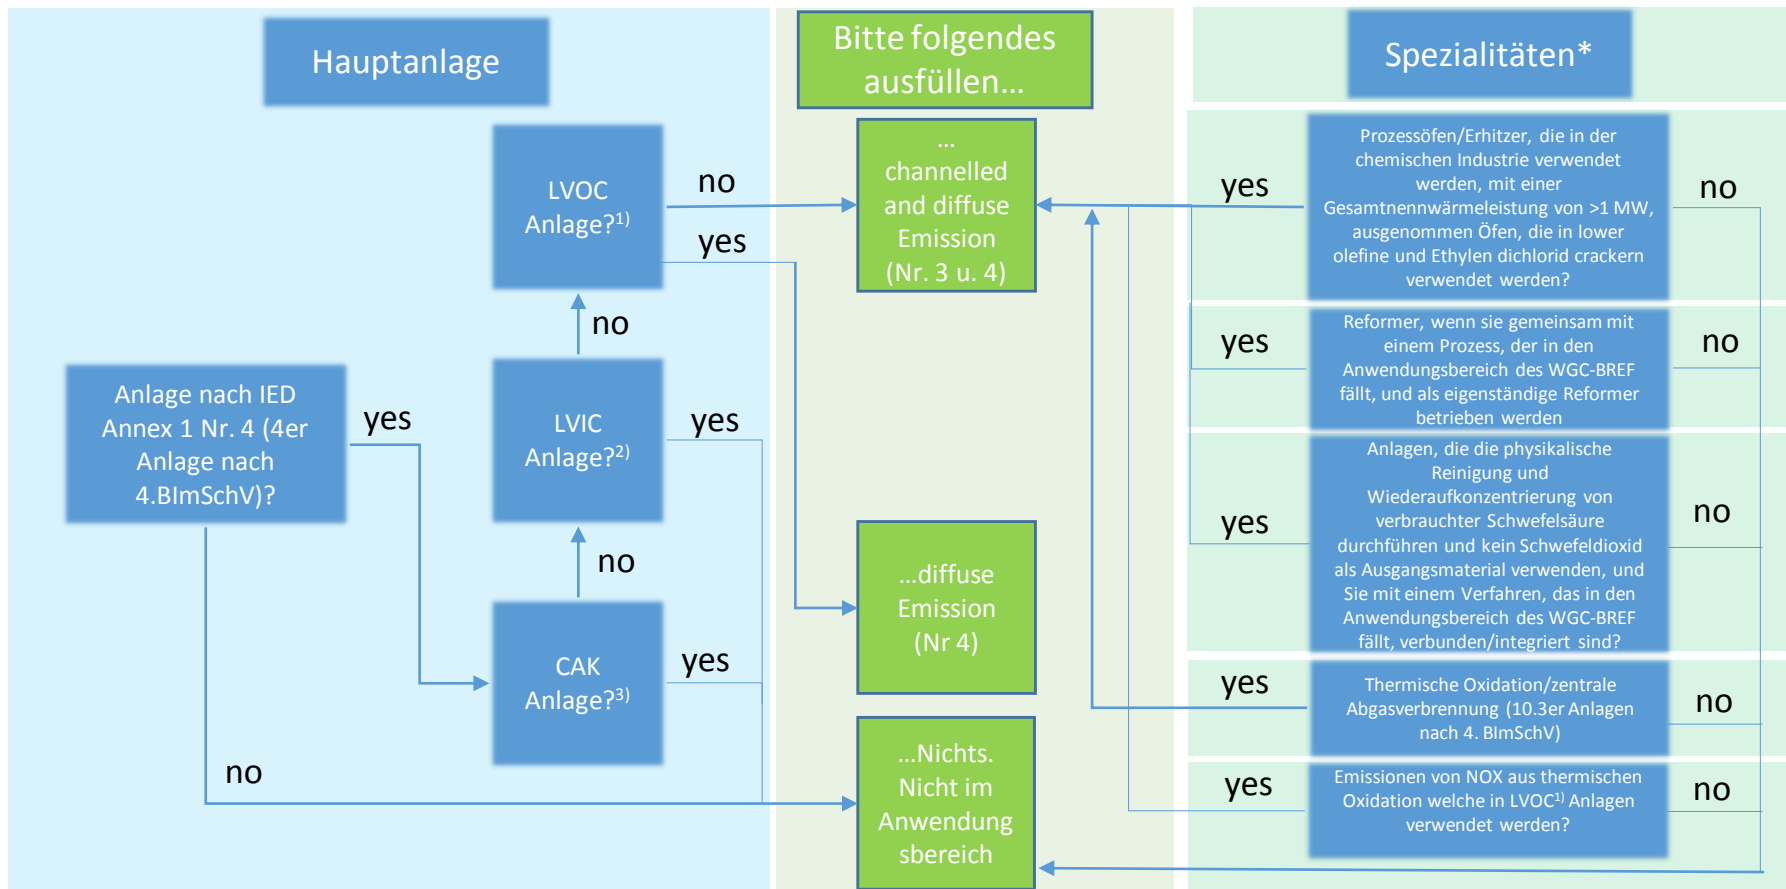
Hauptanlage

Bitte folgendes ausfüllen...

Spezialitäten*

LVOC Anlage?$^{1)}$

no

yes

... channelled and diffuse Emission (Nr. 3 u. 4)

yes

Prozessöfen/Erhitzer, die in der chemischen Industrie verwendet werden, mit einer Gesamtnennwärmeleistung von >1 MW, ausgenommen Öfen, die in lower olefine und Ethylen dichlorid crackern verwendet werden?

no

no

yes

Reformer, wenn sie gemeinsam mit einem Prozess, der in den Anwendungsbereich des WGC-BREF fällt, und als eigenständige Reformer betrieben werden

no

Anlage nach IED Annex 1 Nr. 4 (4er Anlage nach 4.BImSchV)?

yes

LVIC Anlage?$^{2)}$

yes

yes

Anlagen, die die physikalische Reinigung und Wiederaufkonzentrierung von verbrauchter Schwefelsäure durchführen und kein Schwefeldioxid als Ausgangsmaterial verwenden, und Sie mit einem Verfahren, das in den Anwendungsbereich des WGC-BREF fällt, verbunden/integriert sind?

no

no

...diffuse Emission (Nr 4)

CAK Anlage?$^{3)}$

yes

yes

Thermische Oxidation/zentrale Abgasverbrennung (10.3er Anlagen nach 4. BImSchV)

no

no

...Nichts. Nicht im Anwendung sbereich

yes

Emissionen von NOX aus thermischen Oxidation welche in LVOC$^{1)}$ Anlagen verwendet werden?

no